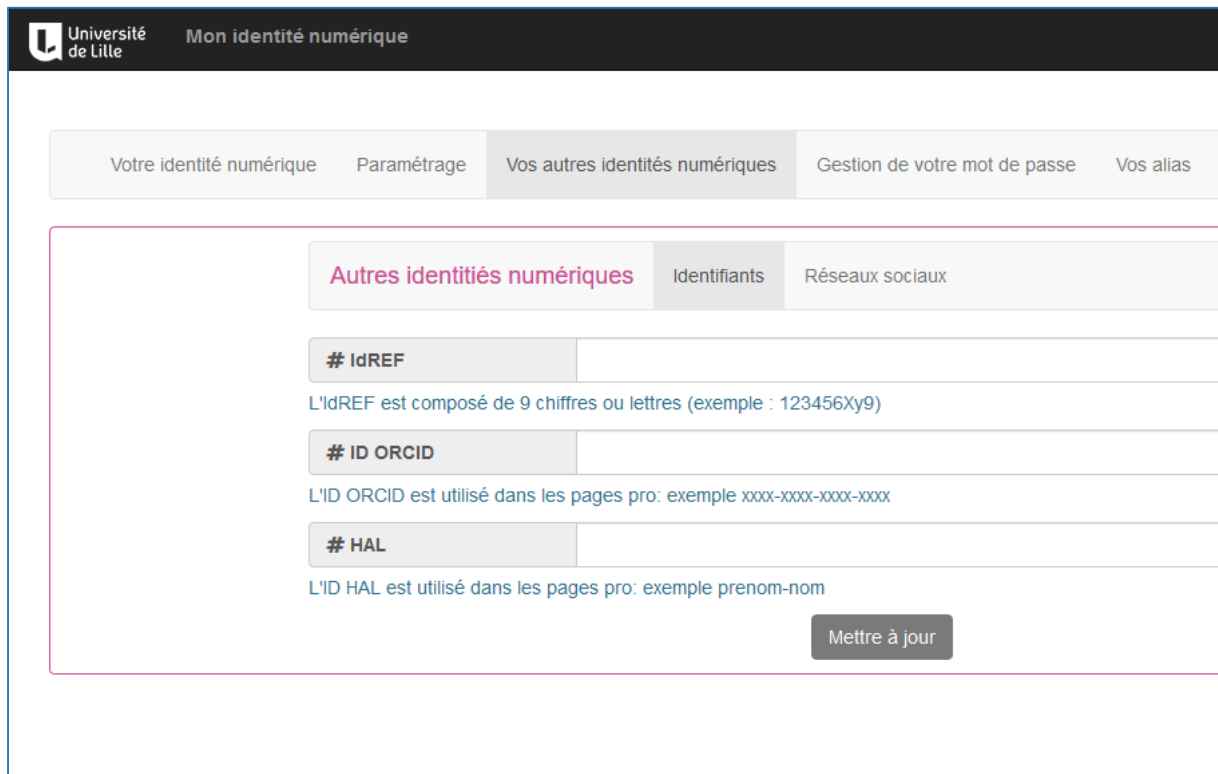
Université de Lille Mon identité numérique

Votre identité numérique Paramétrage Vos autres identités numériques Gestion de votre mot de passe Vos alias

Autres identitiés numériques Identifiants Réseaux sociaux

# IdREF

L'IdREF est composé de 9 chiffres ou lettres (exemple : 123456Xy9)

# ID ORCID

L'ID ORCID est utilisé dans les pages pro: exemple xxxx-xxxx-xxxx-xxxx

# HAL

L'ID HAL est utilisé dans les pages pro: exemple prenom-nom

Mettre à jour